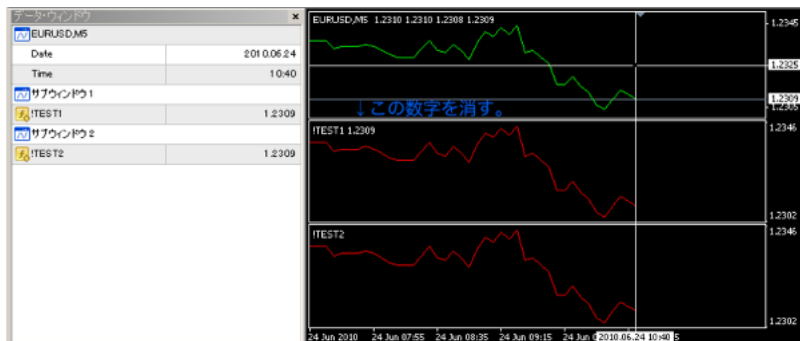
データ・ウィンドウ ×

EURUSD,M5

| Date | 2010.06.24 |
|---|---|
| Time | 10:40 |

サブウィンドウ1

| !TEST1 | 1.2309 |
|---|---|

サブウィンドウ2

| !TEST2 | 1.2309 |
|---|---|

EURUSD,M5 1.2310 1.2310 1.2308 1.2309

1.2345
1.2325
1.2305
1.2309

↓この数字を消す。

!TEST1 1.2309

1.2346
1.2302

!TEST2

1.2346
1.2302

24 Jun 2010 24 Jun 07:55 24 Jun 08:35 24 Jun 09:15 24 Jun 2010.06.24 10:40 5